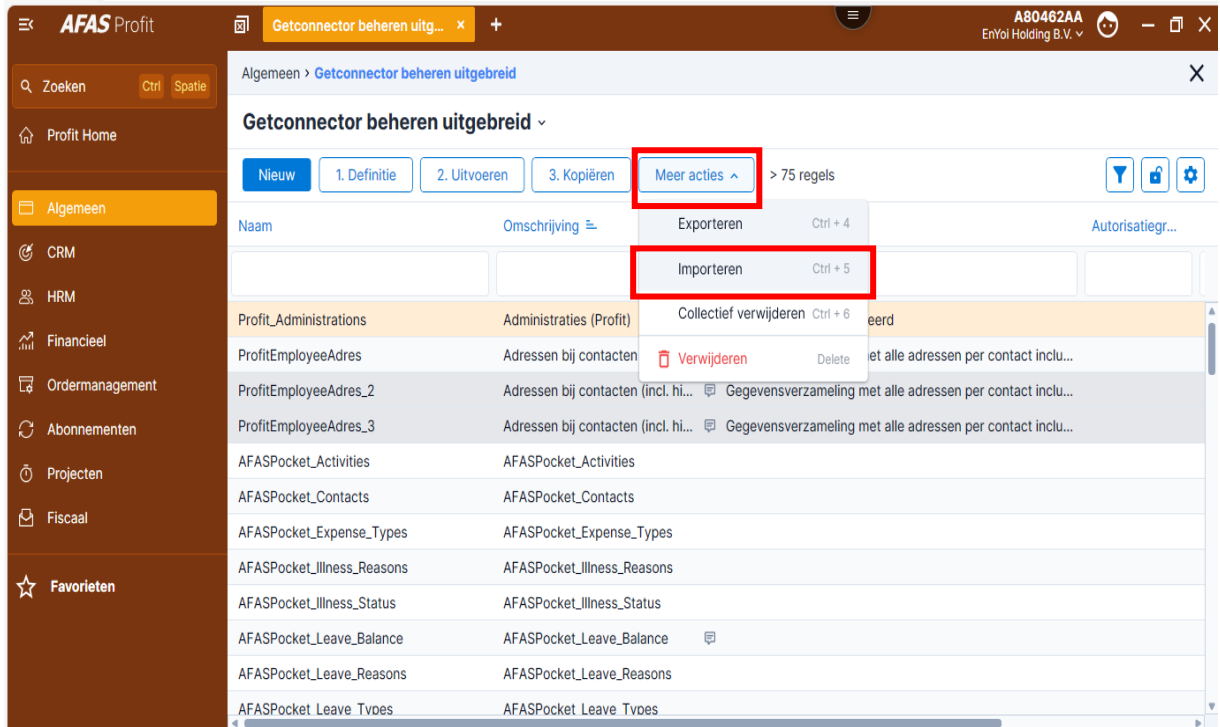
AFAS Profit

Getconnector beheren uitg... ×

+

A80462AA
EnYoi Holding B.V.

Zoeken Ctrl Spatie

Profit Home

Algemeen

CRM

HRM

Financieel

Ordermanagement

Abonnementen

Projecten

Fiscaal

Favorieten

Algemeen › Getconnector beheren uitgebreid

Getconnector beheren uitgebreid

Nieuw 1. Definitie 2. Uitvoeren 3. Kopiëren Meer acties > 75 regels

Exporteren Ctrl + 4
Importeren Ctrl + 5
Collectief verwijderen Ctrl + 6
Verwijderen Delete

| Naam | Omschrijving | | Autorisatiegr... |
|---|---|---|---|
| Profit_Administrations | Administraties (Profit) | eerd | |
| ProfitEmployeeAdres | Adressen bij contacten | et alle adressen per contact inclu... | |
| ProfitEmployeeAdres_2 | Adressen bij contacten (incl. hi... | Gegevensverzameling met alle adressen per contact inclu... | |
| ProfitEmployeeAdres_3 | Adressen bij contacten (incl. hi... | Gegevensverzameling met alle adressen per contact inclu... | |
| AFASPocket_Activities | AFASPocket_Activities | | |
| AFASPocket_Contacts | AFASPocket_Contacts | | |
| AFASPocket_Expense_Types | AFASPocket_Expense_Types | | |
| AFASPocket_Illness_Reasons | AFASPocket_Illness_Reasons | | |
| AFASPocket_Illness_Status | AFASPocket_Illness_Status | | |
| AFASPocket_Leave_Balance | AFASPocket_Leave_Balance | | |
| AFASPocket_Leave_Reasons | AFASPocket_Leave_Reasons | | |
| AFASPocket_Leave_Types | AFASPocket_Leave_Types | | |